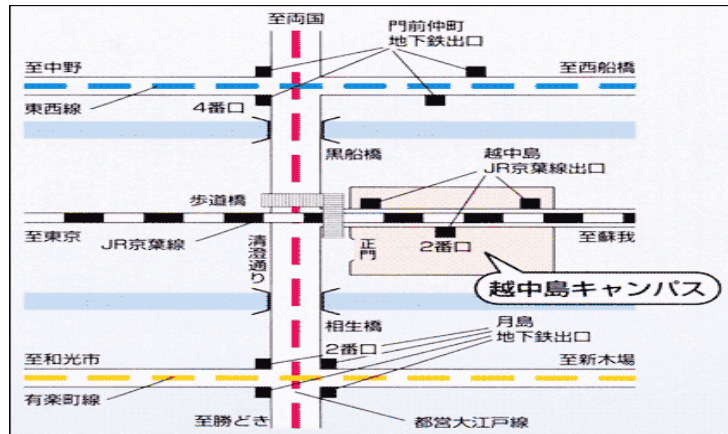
至両国

門前仲町
地下鉄出口

至中野

至西船橋

東西線

4番口

黒船橋

越中島
JR京葉線出口

歩道橋

至東京

JR京葉線

清澄通り

正門

2番口

至蘇我

越中島キャンパス

相生橋

月島
地下鉄出口

2番口

至和光市

至新木場

有楽町線

至勝どき

都営大江戸線